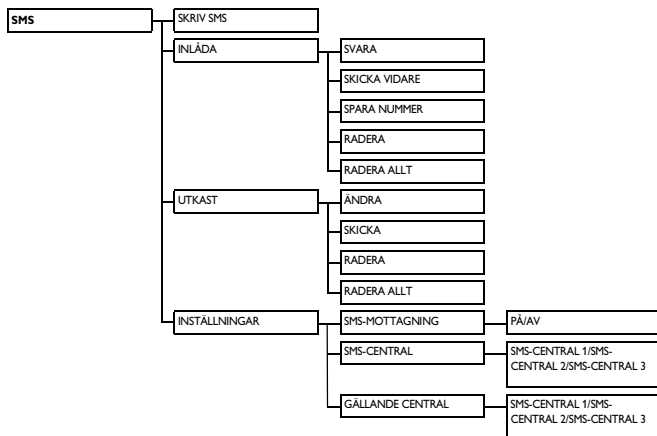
SMS

SKRIV SMS

INLÅDA

SVARA

SKICKA VIDARE

SPARA NUMMER

RADERA

RADERA ALLT

UTKAST

ÄNDRA

SKICKA

RADERA

RADERA ALLT

INSTÄLLNINGAR

SMS-MOTTAGNING

PÅ/AV

SMS-CENTRAL

SMS-CENTRAL 1/SMS-CENTRAL 2/SMS-CENTRAL 3

GÄLLANDE CENTRAL

SMS-CENTRAL 1/SMS-CENTRAL 2/SMS-CENTRAL 3